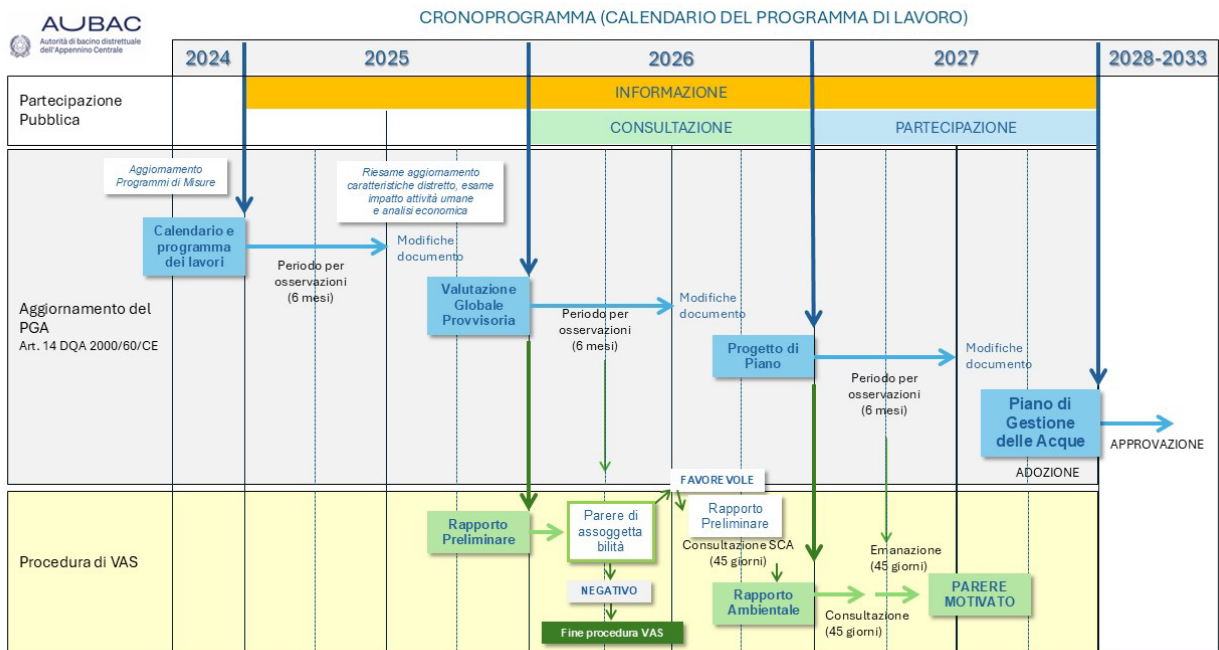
AUBAC
Autorità di bacino distrettuale dell'Appennino Centrale

CRONOPROGRAMMA (CALENDARIO DEL PROGRAMMA DI LAVORO)

2024
2025
2026
2027
2028-2033

Partecipazione Pubblica
INFORMAZIONE
CONSULTAZIONE
PARTECIPAZIONE

Aggiornamento del PGA
Art. 14 DQA 2000/60/CE

Aggiornamento Programmi di Misure

Riesame aggiornamento caratteristiche distretto, esame impatto attività umane e analisi economica

Calendario e programma dei lavori
Periodo per osservazioni (6 mesi)
Modifiche documento

Valutazione Globale Provvisoria
Periodo per osservazioni (6 mesi)
Modifiche documento

Progetto di Piano
Periodo per osservazioni (6 mesi)
Modifiche documento

Piano di Gestione delle Acque
ADOZIONE
APPROVAZIONE

Procedura di VAS
Rapporto Preliminare
Parere di assoggettabilità
FAVOREVOLE
NEGATIVO
Fine procedura VAS
Rapporto Preliminare
Consultazione SCA (45 giorni)
Rapporto Ambientale
Consultazione (45 giorni)
Emanazione (45 giorni)
PARERE MOTIVATO